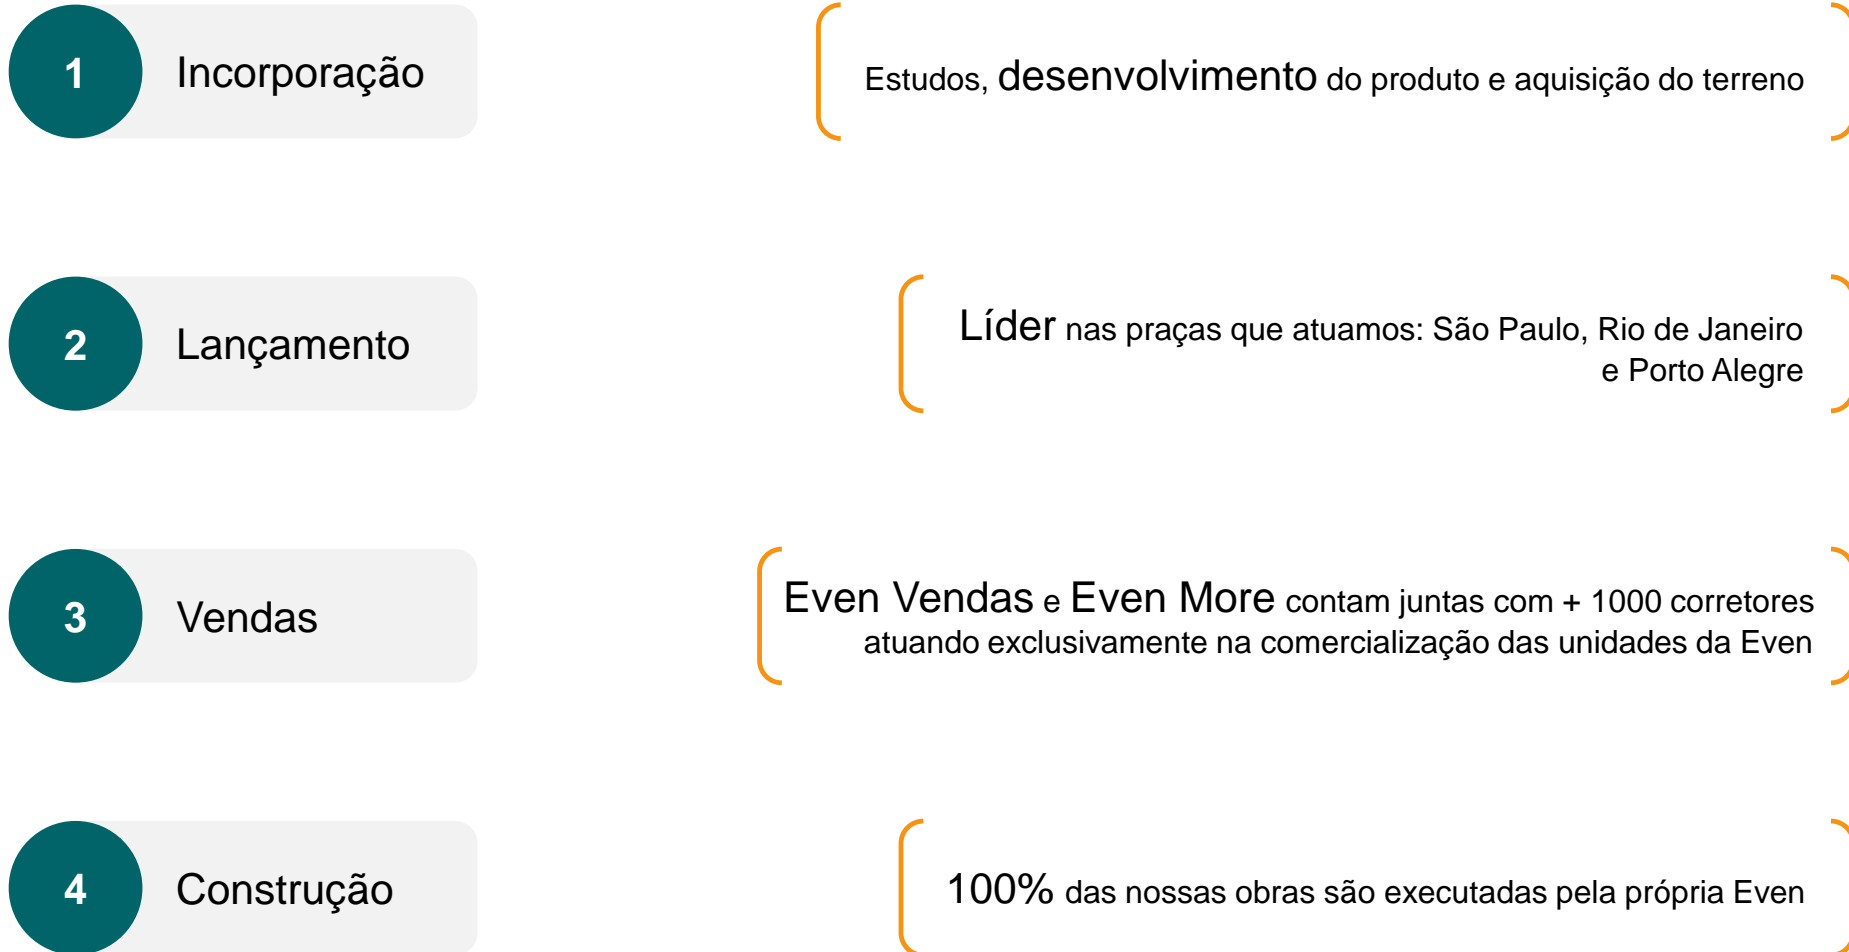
1 Incorporação

Estudos, desenvolvimento do produto e aquisição do terreno

2 Lançamento

Líder nas praças que atuamos: São Paulo, Rio de Janeiro e Porto Alegre

3 Vendas

Even Vendas e Even More contam juntas com + 1000 corretores atuando exclusivamente na comercialização das unidades da Even

4 Construção

100% das nossas obras são executadas pela própria Even